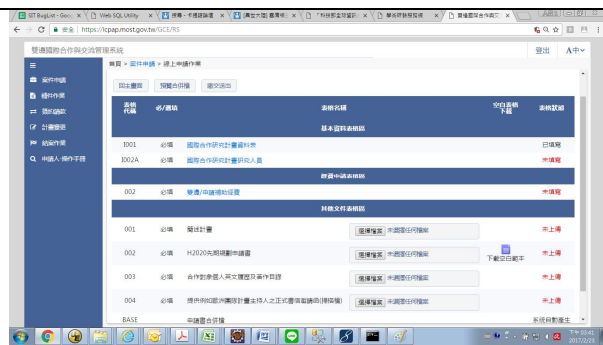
SIT BugList - Goo | Web SQL Utility | 搜尋 - 考題建議區 | (異名大陸)臺灣相 | 科技部雲端資源 | 學術研發服務網 | 雙邊國際合作與交

安全 | https://icpap.most.gov.tw/GCE/RS

雙邊國際合作與交流管理系統

登出 A中

案件申請
線上作業
國合協助
計畫變更
結案作業
申請人操作手冊

首頁 > 案件申請 > 線上申請作業

回主畫面 預覽合併檔 繳交送出

| 表格代碼 | 必/選填 | 表格名稱 | 空白表格下載 | 表格狀態 |
|---|---|---|---|---|
| 基本資料表格區 | | | | |
| I001 | 必填 | 國際合作研究計畫資料表 | | 已填寫 |
| I002A | 必填 | 國際合作研究計畫研究人員 | | 未填寫 |
| 經費申請表格區 | | | | |
| 002 | 必填 | 雙邊/申請補助經費 | | 未填寫 |
| 其他文件表格區 | | | | |
| 001 | 必填 | 簡述計畫 | 選擇檔案 未選擇任何檔案 | 未上傳 |
| 002 | 必填 | H2020先期規劃申請書 | 選擇檔案 未選擇任何檔案 | 下載空白範本 | 未上傳 |
| 003 | 必填 | 合作對象個人英文履歷及著作目錄 | 選擇檔案 未選擇任何檔案 | | 未上傳 |
| 004 | 必填 | 提供例如歐洲國際計畫主持人之正式邀請函證明(需採擷) | 選擇檔案 未選擇任何檔案 | | 未上傳 |
| BASE | | 申請書合併檔 | | 系統自動產生 |

下午 03:41
2017/2/23